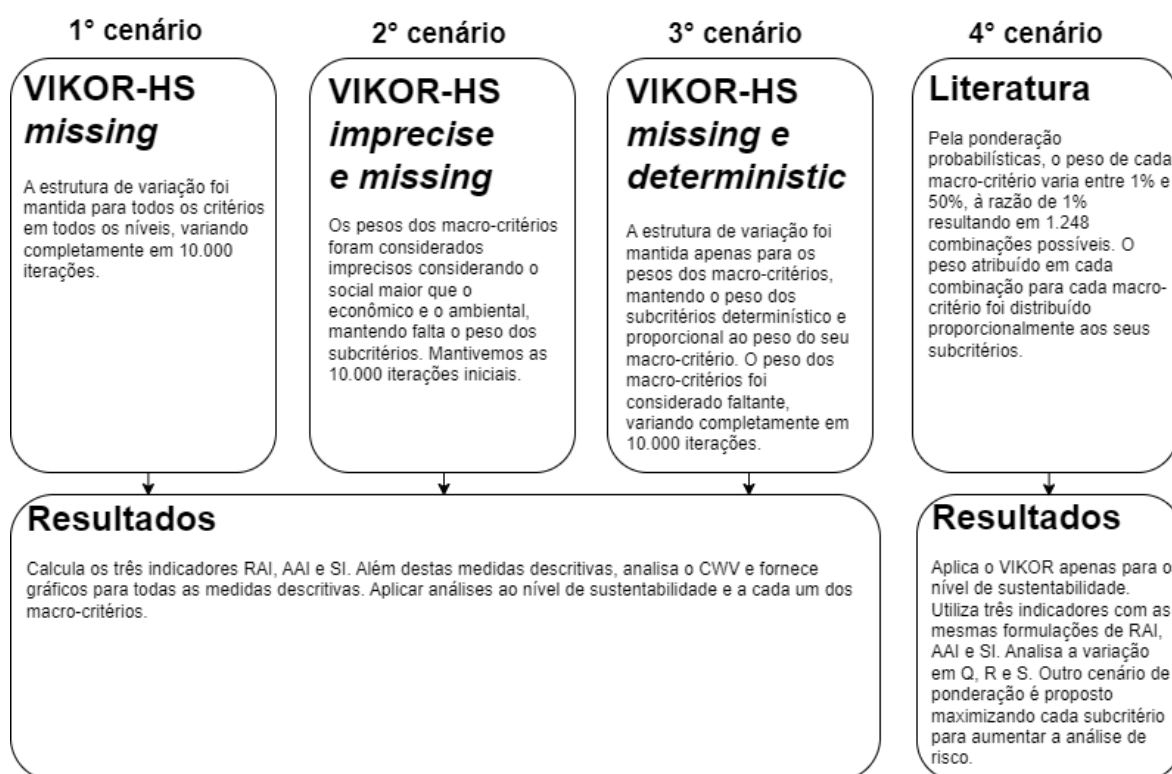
1° cenário

VIKOR-HS
*missing*

A estrutura de variação foi mantida para todos os critérios em todos os níveis, variando completamente em 10.000 iterações.

2° cenário

VIKOR-HS
*imprecise e missing*

Os pesos dos macro-critérios foram considerados imprecisos considerando o social maior que o econômico e o ambiental, mantendo falta o peso dos subcritérios. Mantivemos as 10.000 iterações iniciais.

3° cenário

VIKOR-HS
*missing e deterministic*

A estrutura de variação foi mantida apenas para os pesos dos macro-critérios, mantendo o peso dos subcritérios determinístico e proporcional ao peso do seu macro-critério. O peso dos macro-critérios foi considerado faltante, variando completamente em 10.000 iterações.

4° cenário

Literatura

Pela ponderação probabilísticas, o peso de cada macro-critério varia entre 1% e 50%, à razão de 1% resultando em 1.248 combinações possíveis. O peso atribuído em cada combinação para cada macro-critério foi distribuído proporcionalmente aos seus subcritérios.

Resultados

Calcula os três indicadores RAI, AAI e SI. Além destas medidas descritivas, analisa o CWV e fornece gráficos para todas as medidas descritivas. Aplicar análises ao nível de sustentabilidade e a cada um dos macro-critérios.

Resultados

Aplica o VIKOR apenas para o nível de sustentabilidade. Utiliza três indicadores com as mesmas formulações de RAI, AAI e SI. Analisa a variação em Q, R e S. Outro cenário de ponderação é proposto maximizando cada subcritério para aumentar a análise de risco.